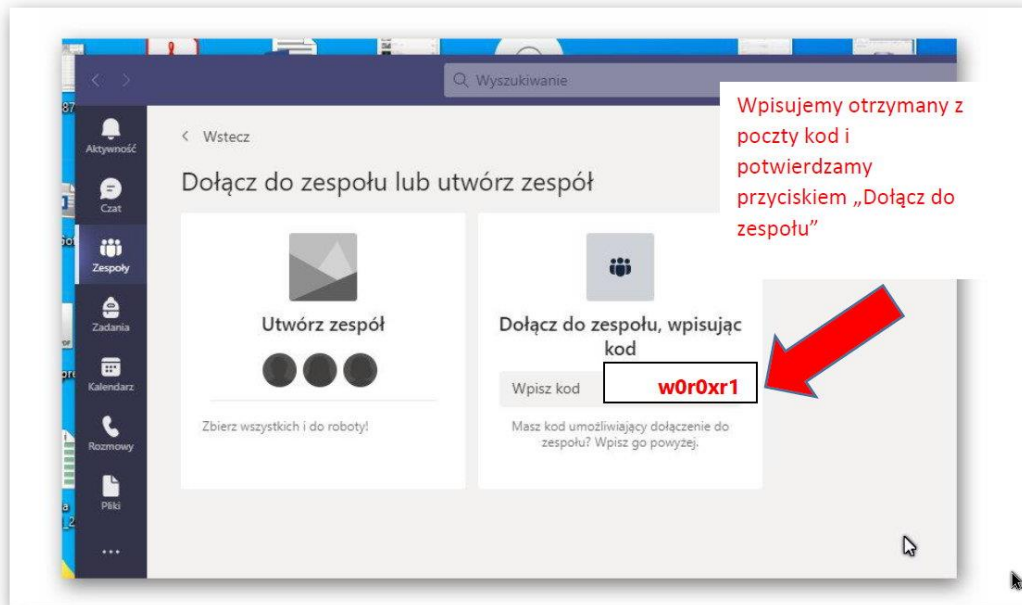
Wyszukiwanie

Aktywność
Czat
Zespoły
Zadania
Kalendarz
Rozmowy
Pliki
...

< Wstecz

Dołącz do zespołu lub utwórz zespół

Utwórz zespół

Zbierz wszystkich i do roboty!

Dołącz do zespołu, wpisując kod

Wpisz kod

w0r0xr1

Masz kod umożliwiający dołączenie do zespołu? Wpisz go powyżej.

Wpisujemy otrzymany z poczty kod i potwierdzamy przyciskiem „Dołącz do zespołu"